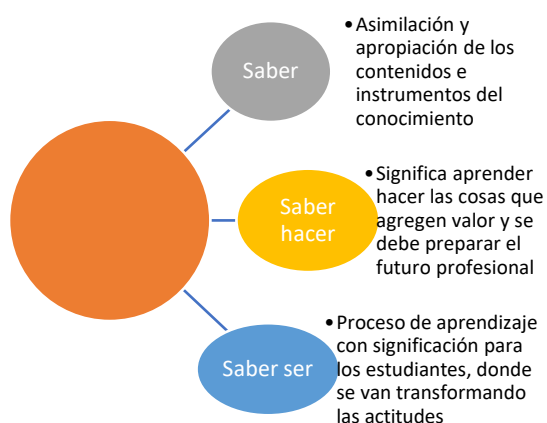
Saber

• Asimilación y apropiación de los contenidos e instrumentos del conocimiento

Saber hacer

• Significa aprender hacer las cosas que agregen valor y se debe preparar el futuro profesional

Saber ser

• Proceso de aprendizaje con significación para los estudiantes, donde se van transformando las actitudes